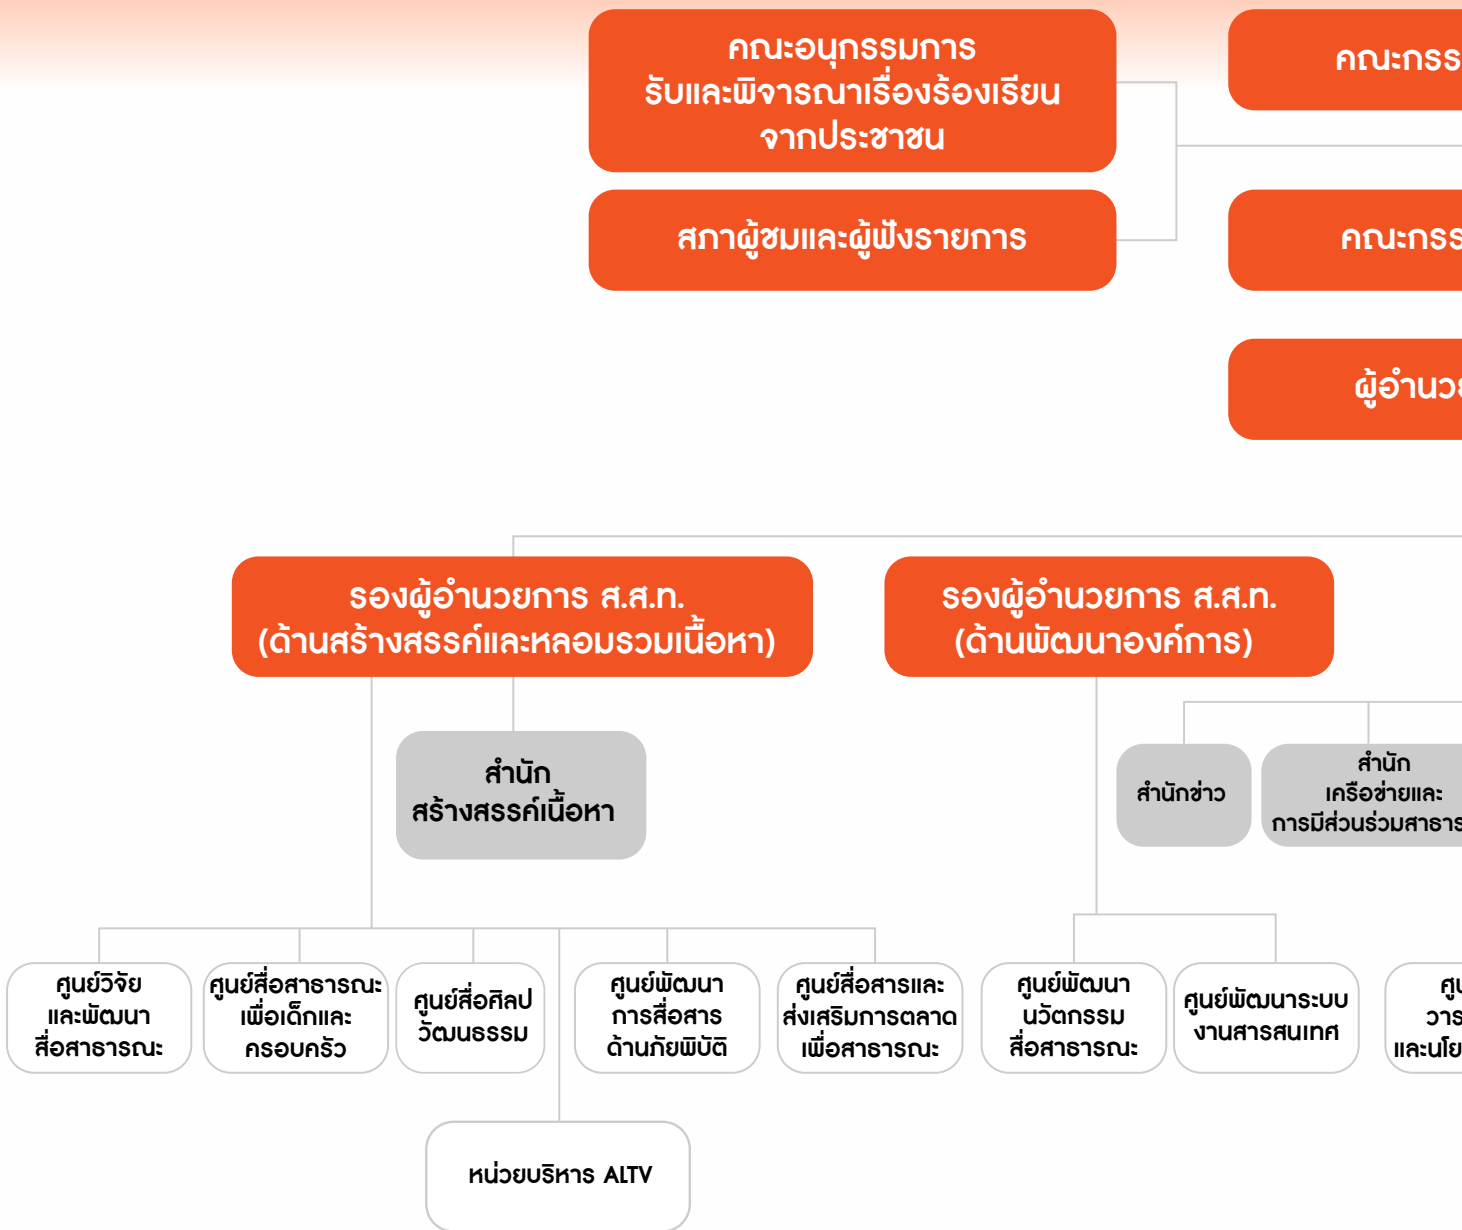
คณะอนุกรรมการ
รับและพิจารณาเรื่องร้องเรียน
จากประชาชน

สภาผู้ชมและผู้ฟังรายการ

คณะกรร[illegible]

คณะกรร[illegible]

ผู้อำนวย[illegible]

รองผู้อำนวยการ ส.ส.ท.
(ด้านสร้างสรรค์และหลอมรวมเนื้อหา)

รองผู้อำนวยการ ส.ส.ท.
(ด้านพัฒนาองค์การ)

สำนัก
สร้างสรรค์เนื้อหา

สำนักข่าว

สำนัก
เครือข่ายและ
การมีส่วนร่วมสาธาร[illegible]

ศูนย์วิจัย
และพัฒนา
สื่อสาธารณะ

ศูนย์สื่อสาธารณะ
เพื่อเด็กและ
ครอบครัว

ศูนย์สื่อศิลป
วัฒนธรรม

ศูนย์พัฒนา
การสื่อสาร
ด้านภัยพิบัติ

ศูนย์สื่อสารและ
ส่งเสริมการตลาด
เพื่อสาธารณะ

ศูนย์พัฒนา
นวัตกรรม
สื่อสาธารณะ

ศูนย์พัฒนาระบบ
งานสารสนเทศ

ศู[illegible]
วาร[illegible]
และนโย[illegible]

หน่วยบริหาร ALTV